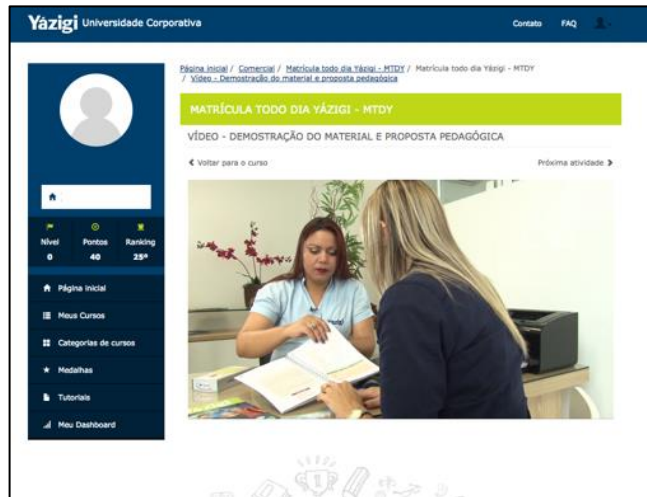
Yázigi Universidade Corporativa

Contato FAQ

Página inicial / Comercial / Matrícula todo dia Yázigi - MTDY / Matrícula todo dia Yázigi - MTDY / Vídeo - Demostração do material e proposta pedagógica

MATRÍCULA TODO DIA YÁZIGI - MTDY

VÍDEO - DEMOSTRAÇÃO DO MATERIAL E PROPOSTA PEDAGÓGICA

< Voltar para o curso

Próxima atividade >

| Nível | Pontos | Ranking |
|---|---|---|
| 0 | 40 | 25º |

Página inicial

Meus Cursos

Categorias de cursos

Medalhas

Tutoriais

Meu Dashboard